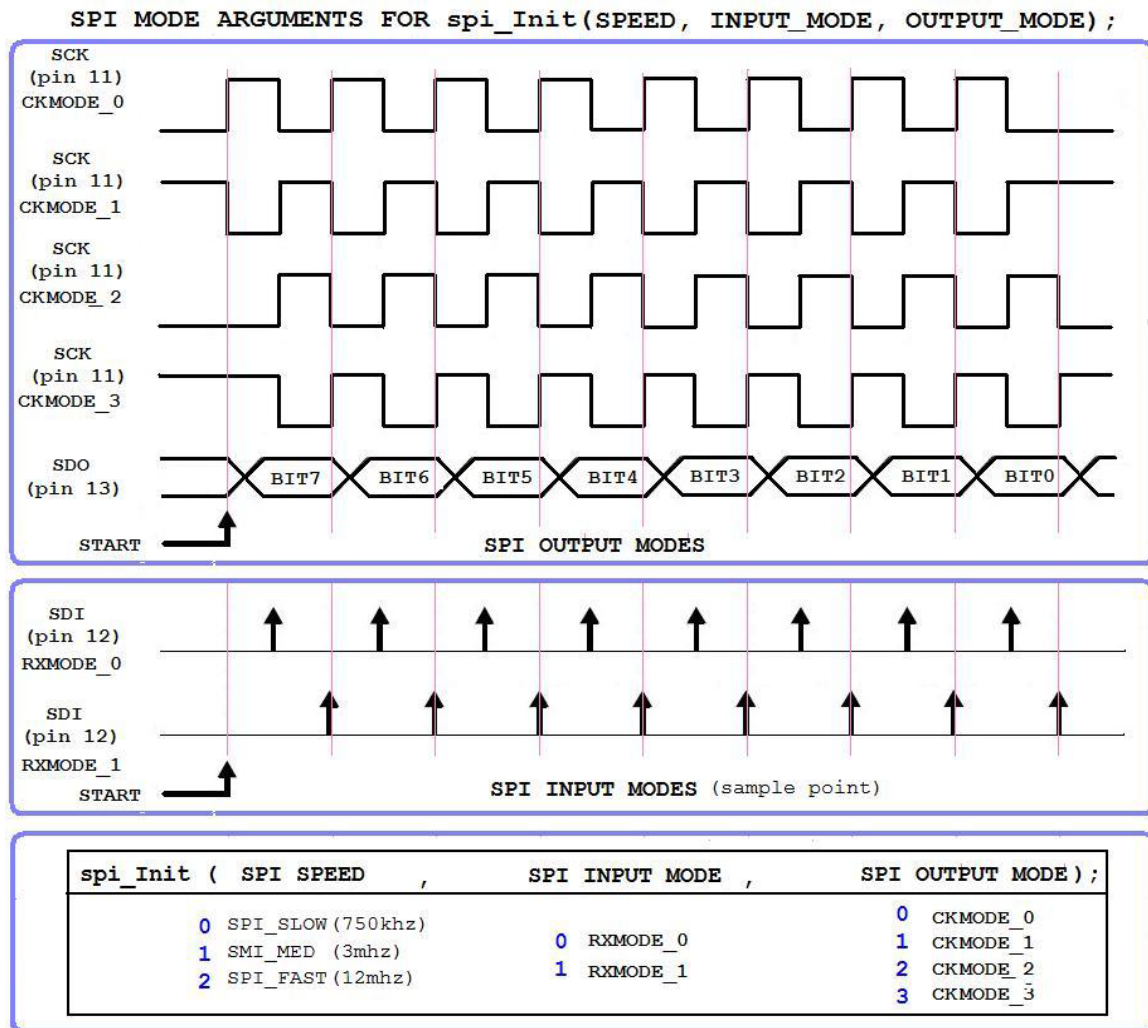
SPI MODE ARGUMENTS FOR spi_Init(SPEED, INPUT_MODE, OUTPUT_MODE);

SCK (pin 11) CKMODE_0

SCK (pin 11) CKMODE_1

SCK (pin 11) CKMODE_2

SCK (pin 11) CKMODE_3

SDO (pin 13)

BIT7 BIT6 BIT5 BIT4 BIT3 BIT2 BIT1 BIT0

START

SPI OUTPUT MODES

SDI (pin 12) RXMODE_0

SDI (pin 12) RXMODE_1

START

SPI INPUT MODES (sample point)

| spi_Init ( SPI SPEED , | SPI INPUT MODE , | SPI OUTPUT MODE ); |
|---|---|---|
| 0 SPI_SLOW (750khz)<br>1 SMI_MED (3mhz)<br>2 SPI_FAST (12mhz) | 0 RXMODE_0<br>1 RXMODE_1 | 0 CKMODE_0<br>1 CKMODE_1<br>2 CKMODE_2<br>3 CKMODE_3 |